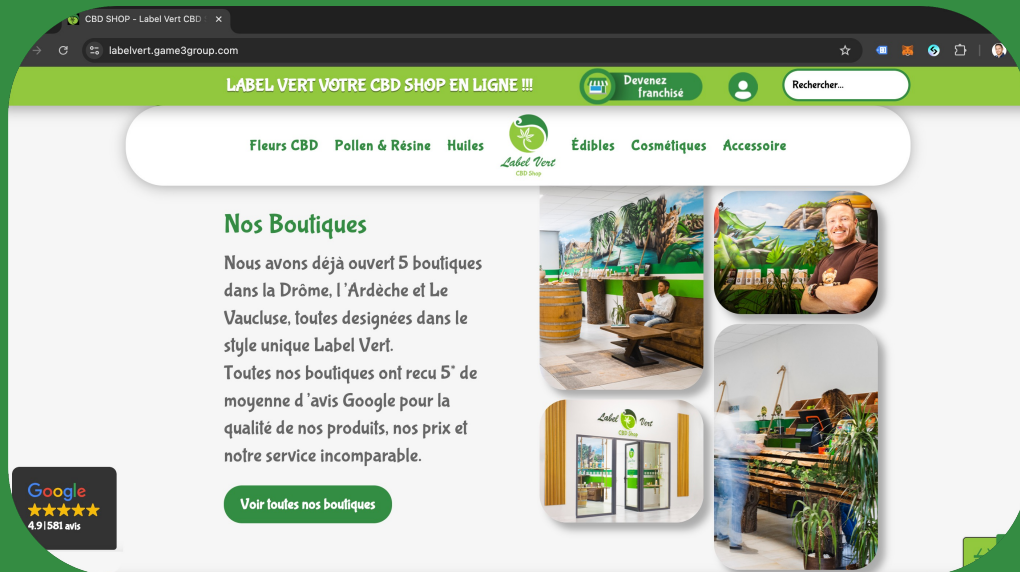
CBD SHOP - Label Vert CBD

labelvert.game3group.com

LABEL VERT VOTRE CBD SHOP EN LIGNE !!!

Devenez franchisé

Rechercher...

Fleurs CBD Pollen & Résine Huiles

Label Vert CBD Shop

Édibles Cosmétiques Accessoire

Nos Boutiques

Nous avons déjà ouvert 5 boutiques dans la Drôme, l 'Ardèche et Le Vaucluse, toutes designées dans le style unique Label Vert.
Toutes nos boutiques ont recu 5* de moyenne d 'avis Google pour la qualité de nos produits, nos prix et notre service incomparable.

Voir toutes nos boutiques

Label Vert CBD Shop

Google
4.9 | 581 avis